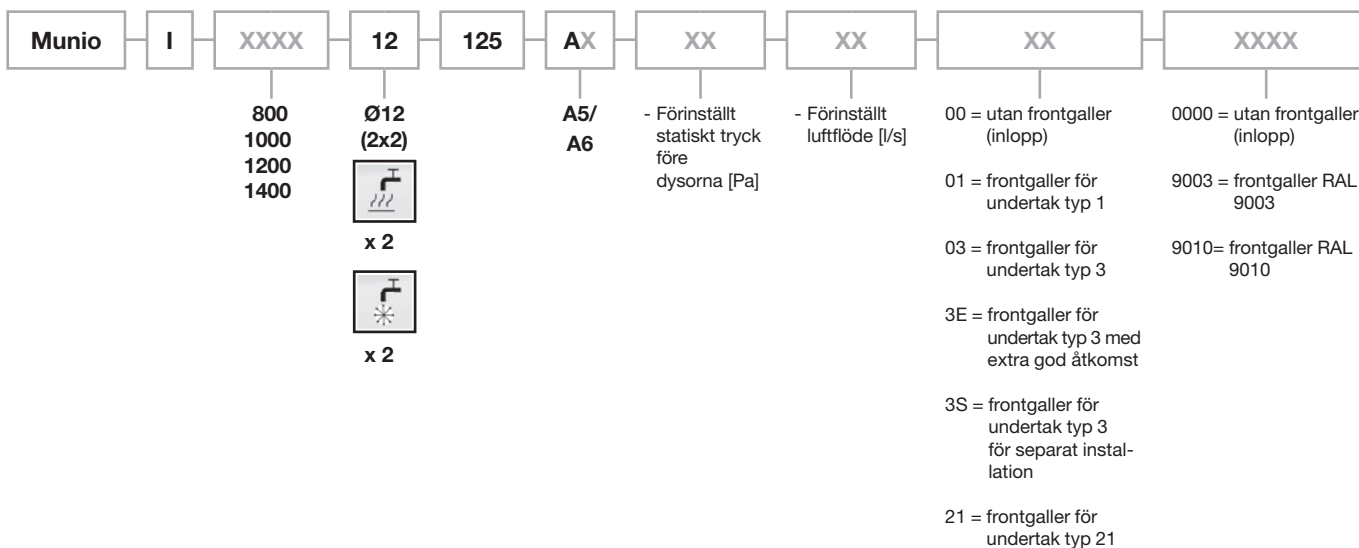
Munio | I | XXXX | 12 | 125 | AX | XX | XX | XX | XXXX

800
1000
1200
1400

Ø12
(2x2)

x 2

x 2

A5/
A6

- Förinställt statiskt tryck före dysorna [Pa]

- Förinställt luftflöde [l/s]

00 = utan frontgaller (inlopp)

01 = frontgaller för undertak typ 1

03 = frontgaller för undertak typ 3

3E = frontgaller för undertak typ 3 med extra god åtkomst

3S = frontgaller för undertak typ 3 för separat installation

21 = frontgaller för undertak typ 21

0000 = utan frontgaller (inlopp)

9003 = frontgaller RAL 9003

9010= frontgaller RAL 9010